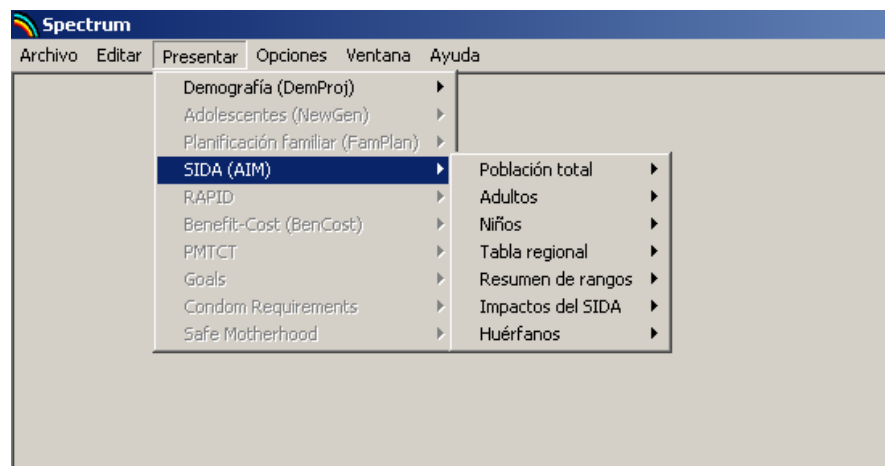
Spectrum

Archivo Editar Presentar Opciones Ventana Ayuda

Demografía (DemProj)
Adolescentes (NewGen)
Planificación familiar (FamPlan)
SIDA (AIM)
RAPID
Benefit-Cost (BenCost)
PMTCT
Goals
Condom Requirements
Safe Motherhood

Población total
Adultos
Niños
Tabla regional
Resumen de rangos
Impactos del SIDA
Huérfanos